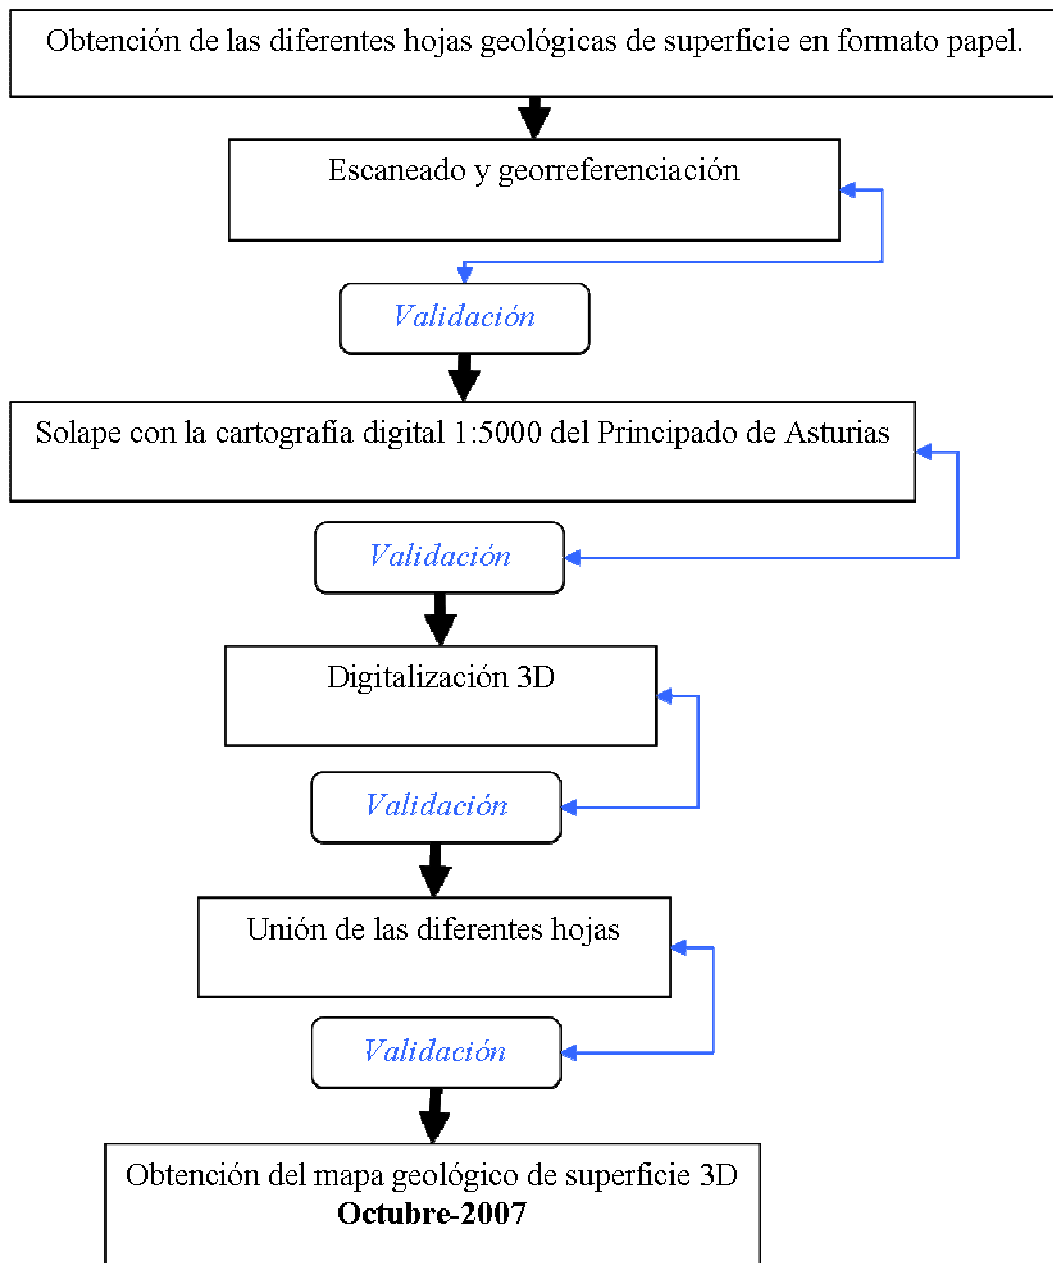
Obtención de las diferentes hojas geológicas de superficie en formato papel.

Escaneado y georreferenciación

Validación

Solape con la cartografía digital 1:5000 del Principado de Asturias

Validación

Digitalización 3D

Validación

Unión de las diferentes hojas

Validación

Obtención del mapa geológico de superficie 3D
**Octubre-2007**